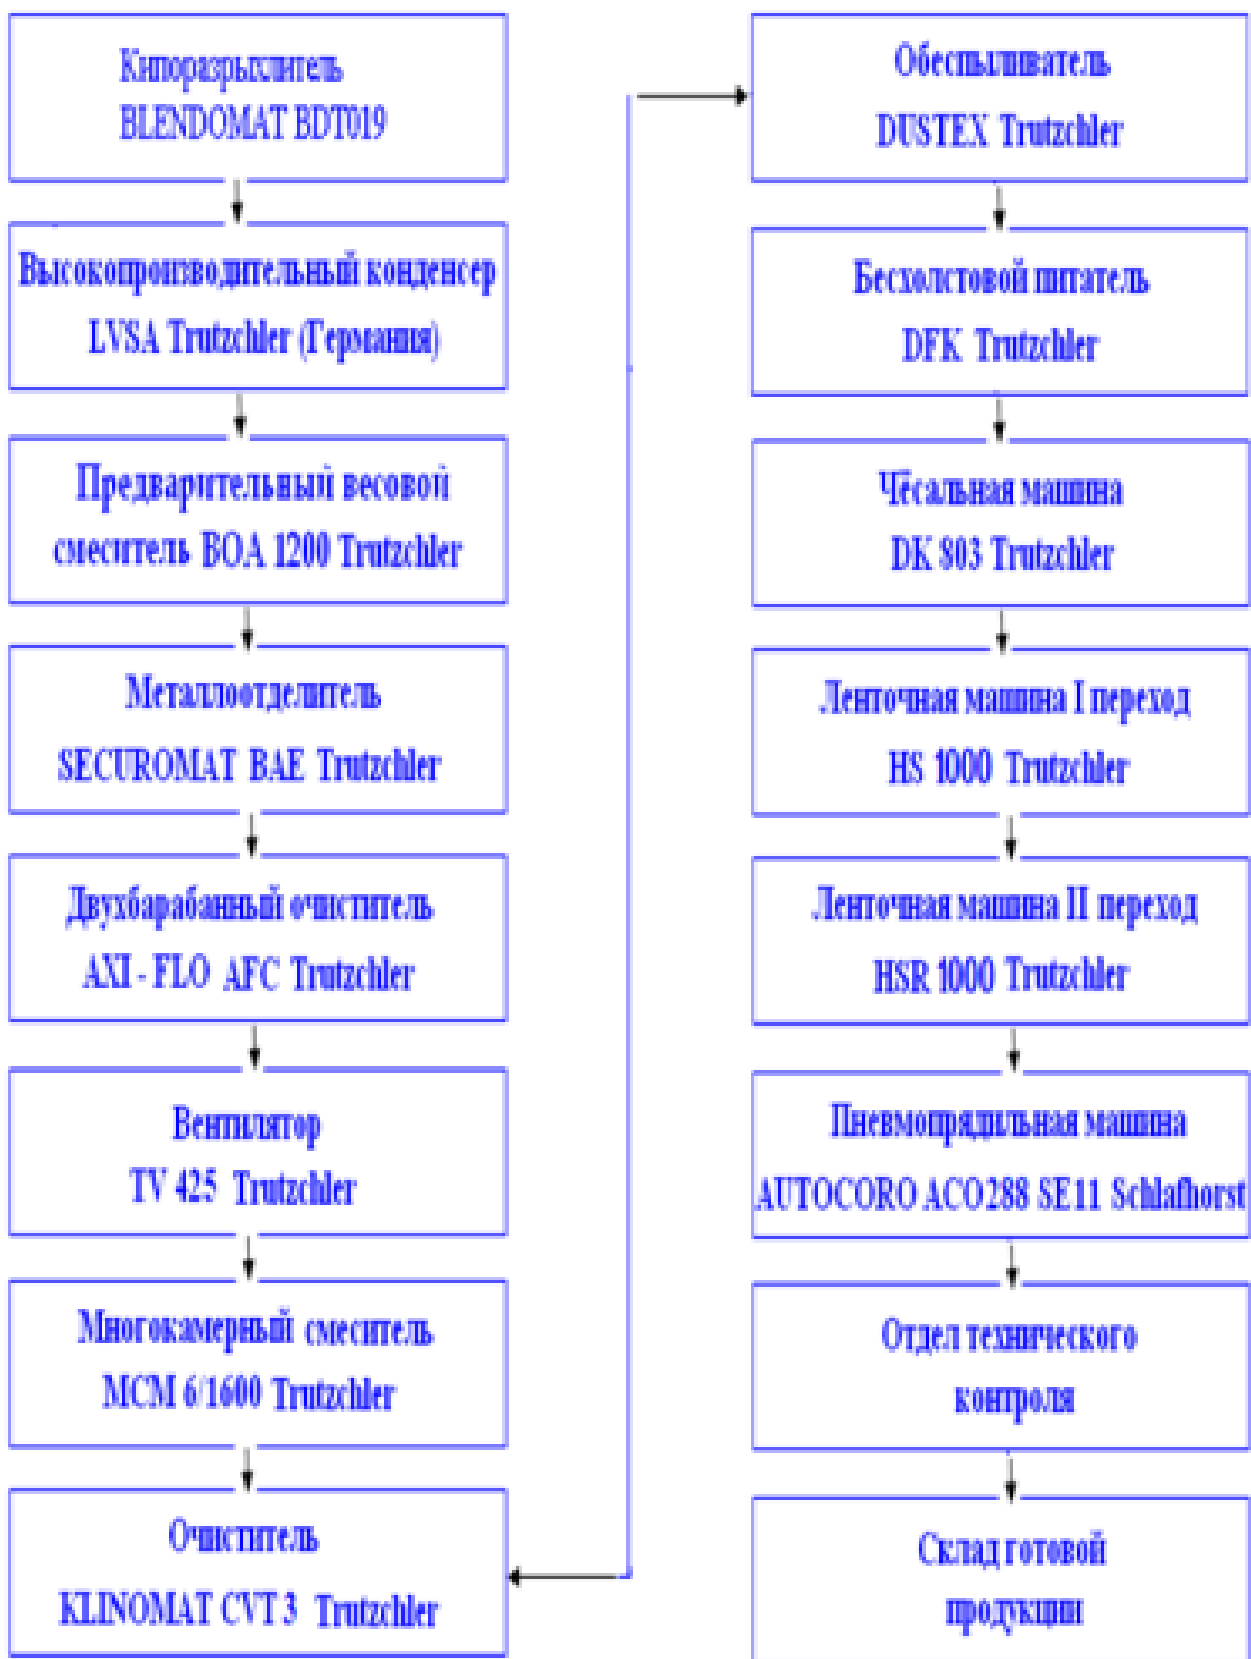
Кипоразрыхлитель
BLENDOMAT BDT019

Высокопроизводительный конденсер
LVSA Trutzchler (Германия)

Предварительный весовой смеситель BOA 1200 Trutzchler

Металлоотделитель
SECUROMAT BAE Trutzchler

Двухбарабанный очиститель
AXI - FLO AFC Trutzchler

Вентилятор
TV 425 Trutzchler

Многокамерный смеситель
MCM 6/1600 Trutzchler

Очиститель
KLINOMAT CVT 3 Trutzchler

Обеспыливатель
DUSTEX Trutzchler

Бесхолстовой питатель
DFK Trutzchler

Чёсальная машина
DK 803 Trutzchler

Ленточная машина I переход
HS 1000 Trutzchler

Ленточная машина II переход
HSR 1000 Trutzchler

Пневмопрядильная машина
AUTOCORO ACO288 SE11 Schlafhorst

Отдел технического контроля

Склад готовой продукции